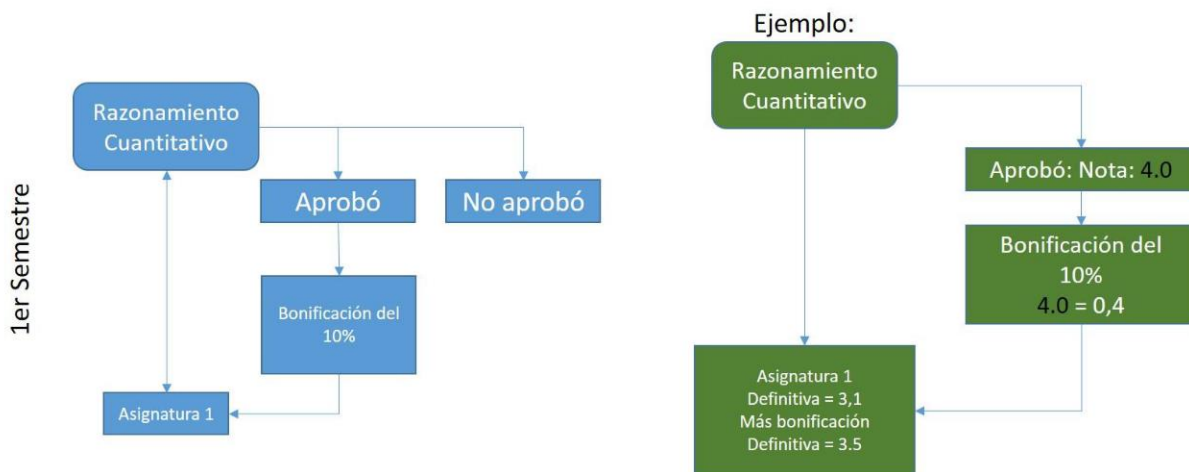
1er Semestre

Razonamiento Cuantitativo

Aprobó

No aprobó

Bonificación del 10%

Asignatura 1

Ejemplo:

Razonamiento Cuantitativo

Aprobó: Nota: 4.0

Bonificación del 10%
4.0 = 0,4

Asignatura 1
Definitiva = 3,1
Más bonificación
Definitiva = 3.5